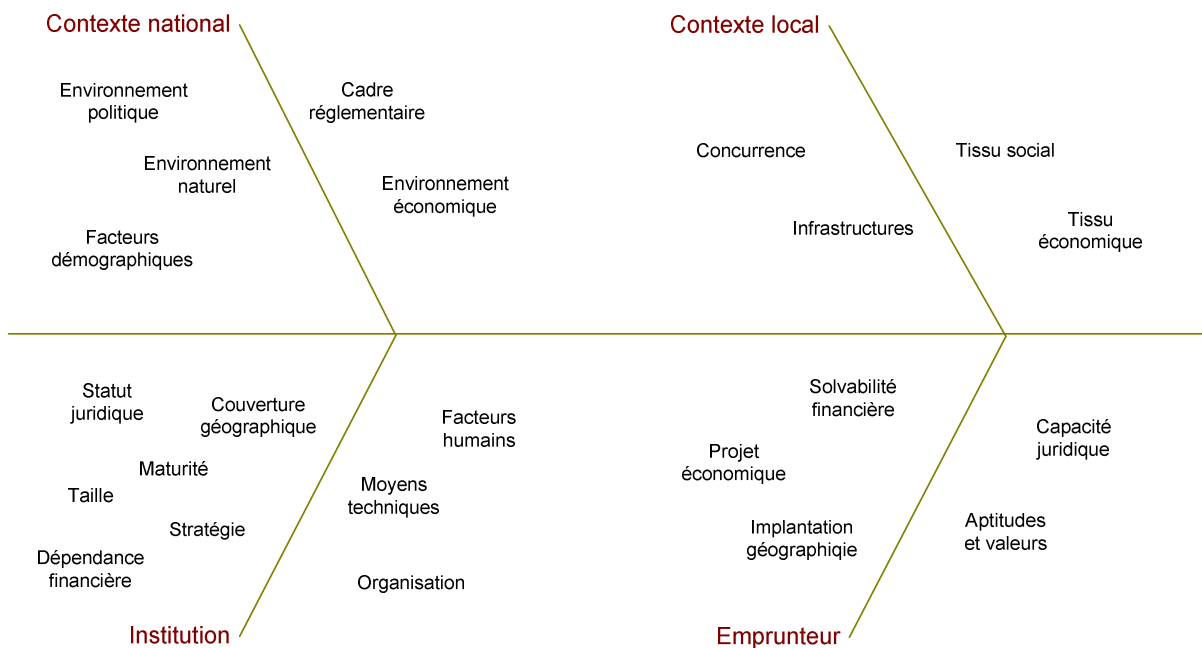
Contexte national

Environnement politique

Cadre réglementaire

Environnement naturel

Environnement économique

Facteurs démographiques

Contexte local

Concurrence

Tissu social

Infrastructures

Tissu économique

Statut juridique

Couverture géographique

Facteurs humains

Maturité

Taille

Moyens techniques

Stratégie

Dépendance financière

Organisation

Institution

Solvabilité financière

Capacité juridique

Projet économique

Implantation géographiqie

Aptitudes et valeurs

Emprunteur